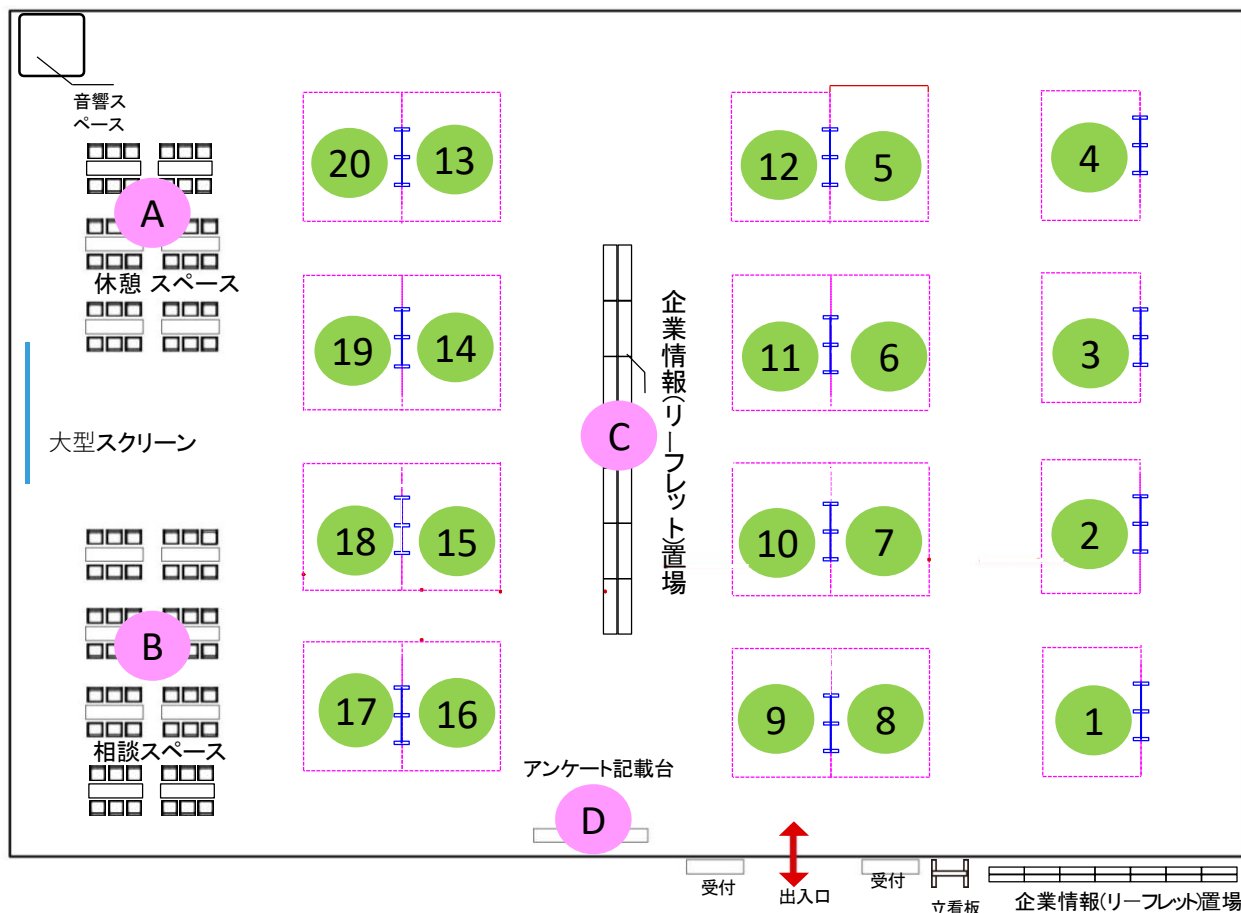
音響スペース

20 13
12 5
4

A
休憩 スペース

19 14
11 6
3

企業情報(リーフレット)置場
C

大型スクリーン

18 15
10 7
2

B

17 16
9 8
1

相談スペース

アンケート記載台
D

受付
出入口
受付
立看板
企業情報(リーフレット)置場